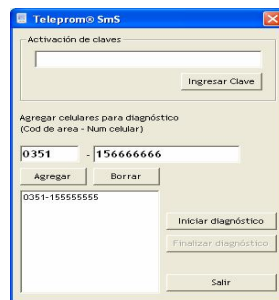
Teleprom® SmS

Activación de claves

Ingresar Clave

Agregar celulares para diagnóstico
(Cod de area - Num celular)

0351 - 156666666

Agregar

Borrar

0351-155555555

Iniciar diagnóstico

Finalizar diagnóstico

Salir